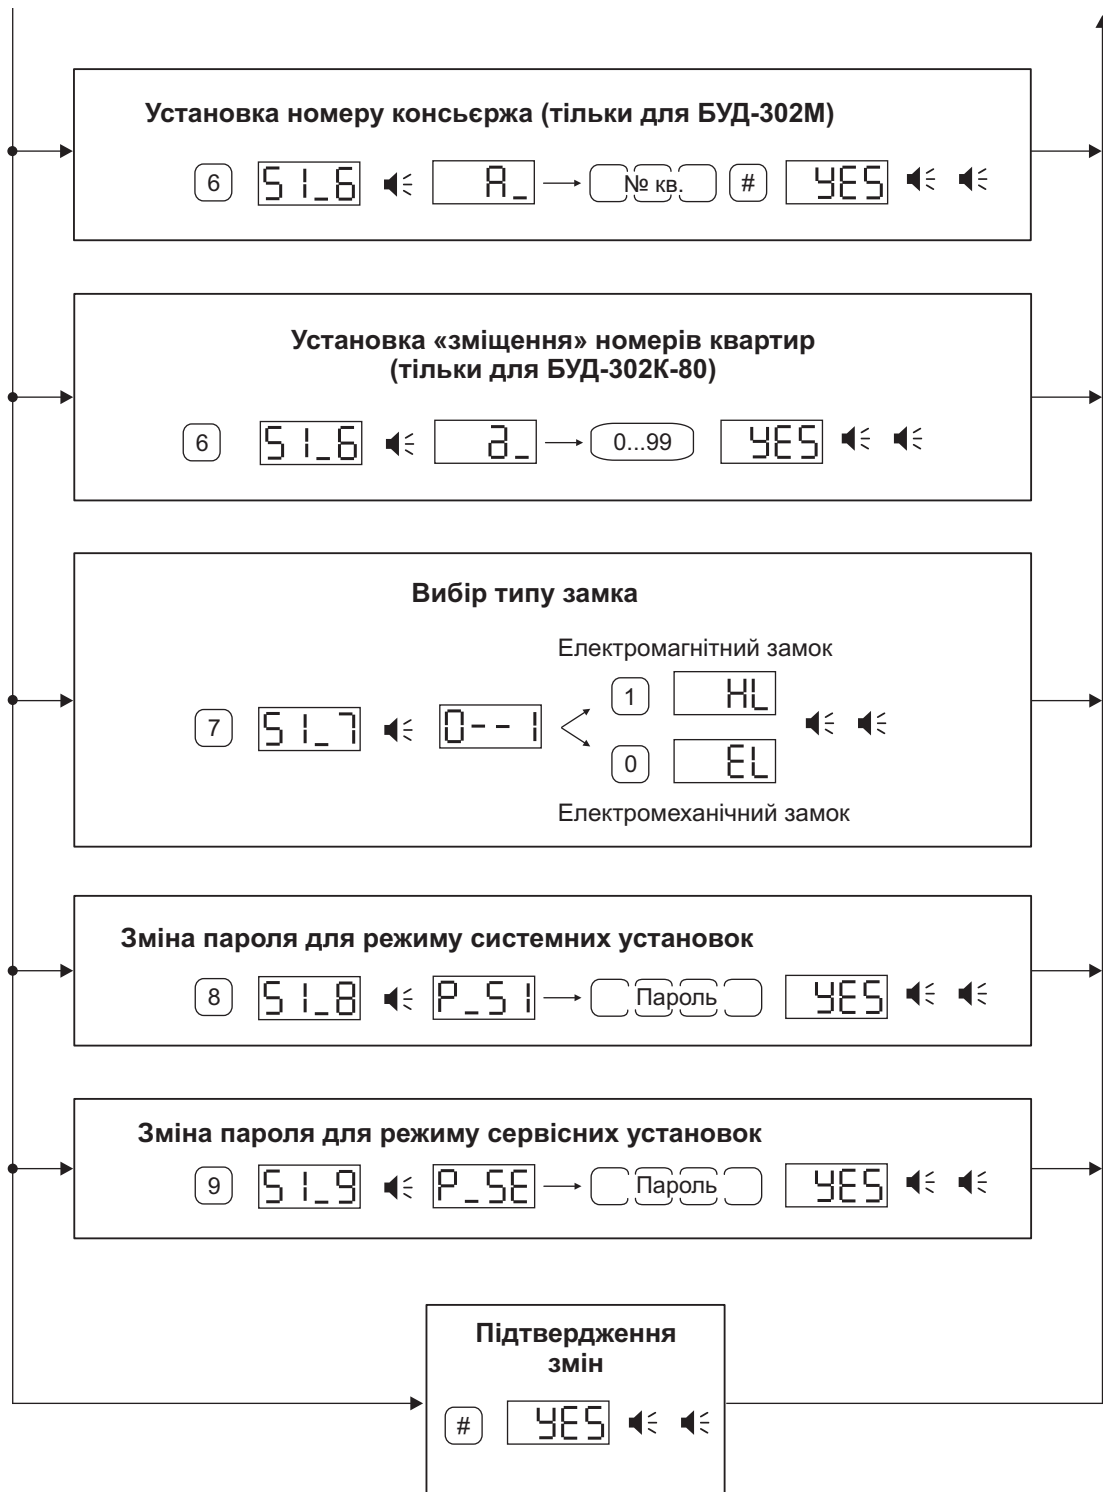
Установка номеру консьєржа (тільки для БУД-302М)

6 SI_6 A_ № кв. # YES

Установка «зміщення» номерів квартир (тільки для БУД-302К-80)

6 SI_6 d_ 0...99 YES

Вибір типу замка

Електромагнітний замок

7 SI_7 0--1 1 HL 0 EL

Електромеханічний замок

Зміна пароля для режиму системних установок

8 SI_8 P_SI Пароль YES

Зміна пароля для режиму сервісних установок

9 SI_9 P_SE Пароль YES

Підтвердження змін

# YES